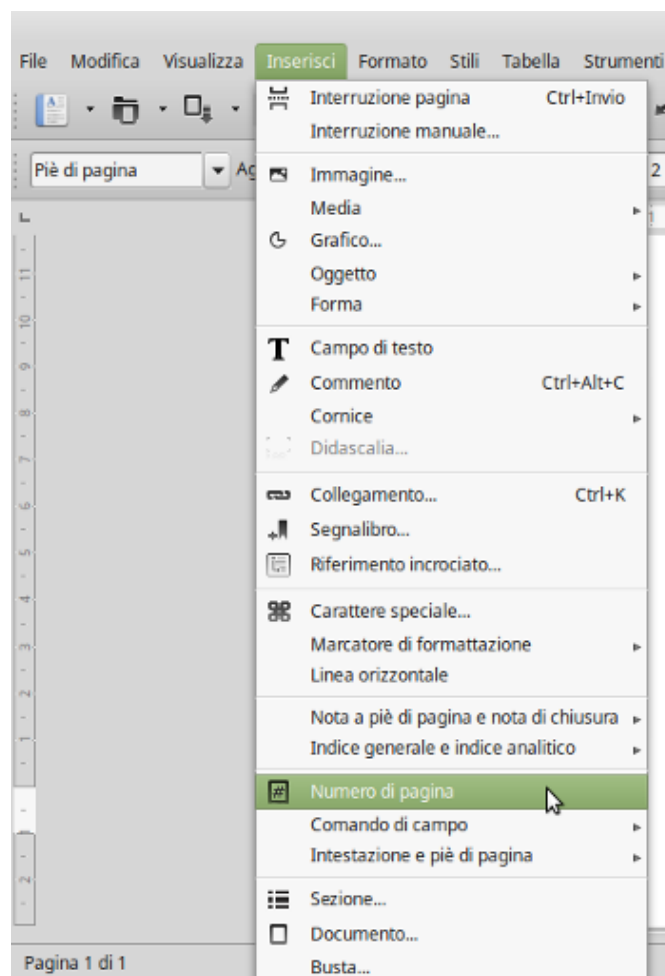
File Modifica Visualizza Inserisci Formato Stili Tabella Strumenti

Piè di pagina

Interruzione pagina Ctrl+Invio
Interruzione manuale...

Immagine...
Media
Grafico...
Oggetto
Forma

Campo di testo
Commento Ctrl+Alt+C
Cornice
Didascalia...

Collegamento... Ctrl+K
Segnalibro...
Riferimento incrociato...

Carattere speciale...
Marcatore di formattazione
Linea orizzontale

Nota a piè di pagina e nota di chiusura
Indice generale e indice analitico

Numero di pagina
Comando di campo
Intestazione e piè di pagina

Sezione...
Documento...
Busta...

Pagina 1 di 1